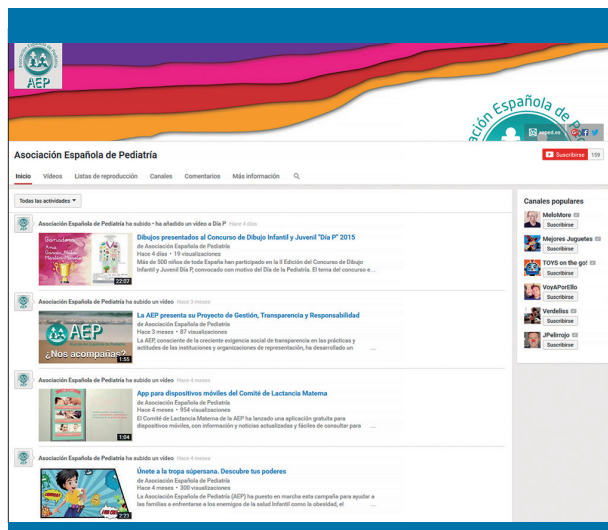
Asociación Española de Pediatría

AEP

Asociación Española de P

aeped.es

Asociación Española de Pediatría

Suscribirse 159

Inicio Vídeos Listas de reproducción Canales Comentarios Más información

Todas las actividades

Asociación Española de Pediatría ha subido · ha añadido un vídeo a Día P Hace 4 días

Dibujos presentados al Concurso de Dibujo Infantil y Juvenil "Día P" 2015
de Asociación Española de Pediatría
Hace 4 días • 19 visualizaciones
Más de 500 niños de toda España han participado en la II Edición del Concurso de Dibujo Infantil y Juvenil Día P, convocado con motivo del Día de la Pediatría. El tema del concurso e...

22:07

Asociación Española de Pediatría ha subido un vídeo Hace 3 meses

La AEP presenta su Proyecto de Gestión, Transparencia y Responsabilidad
de Asociación Española de Pediatría
Hace 3 meses • 87 visualizaciones
La AEP, consciente de la creciente exigencia social de transparencia en las prácticas y actitudes de las instituciones y organizaciones de representación, ha desarrollado un ...

AEP
¿Nos acompañas?
1:55

Asociación Española de Pediatría ha subido un vídeo Hace 4 meses

App para dispositivos móviles del Comité de Lactancia Materna
de Asociación Española de Pediatría
Hace 4 meses • 954 visualizaciones
El Comité de Lactancia Materna de la AEP ha lanzado una aplicación gratuita para dispositivos móviles, con información y noticias actualizadas y fáciles de consultar para ...

1:04

Asociación Española de Pediatría ha subido un vídeo Hace 4 meses

Únete a la tropa súpersana. Descubre tus poderes
de Asociación Española de Pediatría
Hace 4 meses • 300 visualizaciones
La Asociación Española de Pediatría (AEP) ha puesto en marcha esta campaña para ayudar a las familias a enfrentarse a los enemigos de la salud infantil como la obesidad, el ...

Canales populares

MeloMore
Suscribirse

Mejores Juguetes
Suscribirse

TOYS on the go!
Suscribirse

VoyAPorEllo
Suscribirse

Verdeliss
Suscribirse

JPelirrojo
Suscribirse